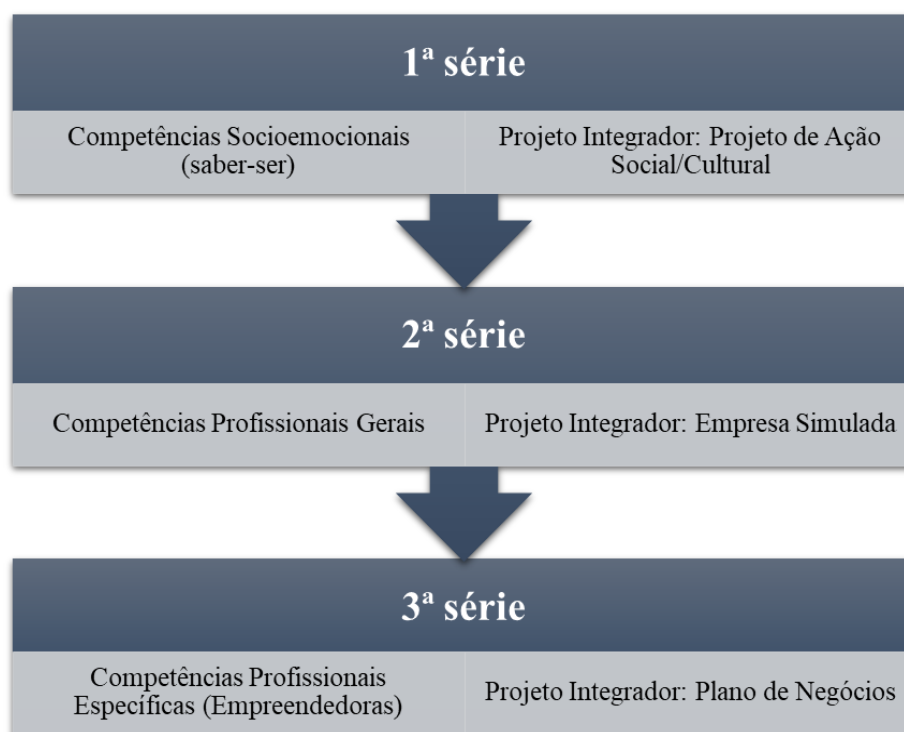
1ª série

Competências Socioemocionais (saber-ser)

Projeto Integrador: Projeto de Ação Social/Cultural

2ª série

Competências Profissionais Gerais

Projeto Integrador: Empresa Simulada

3ª série

Competências Profissionais Específicas (Empreendedoras)

Projeto Integrador: Plano de Negócios